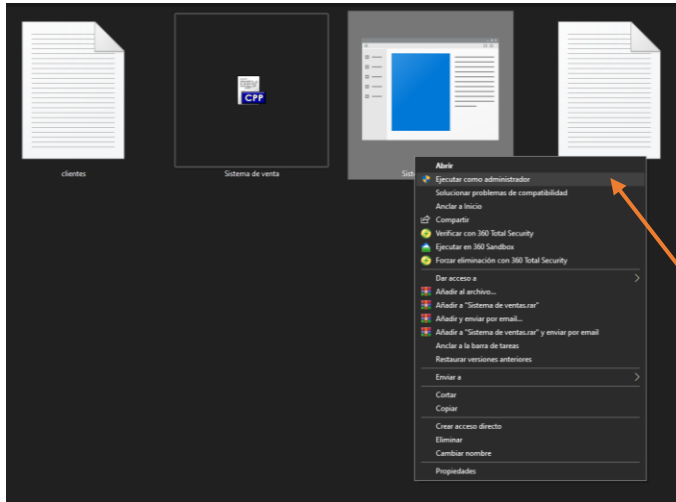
clientes

CPP

Sistema de venta

Sist

Abrir
Ejecutar como administrador
Solucionar problemas de compatibilidad
Anclar a Inicio
Compartir
Verificar con 360 Total Security
Ejecutar en 360 Sandbox
Forzar eliminación con 360 Total Security
Dar acceso a
Añadir al archivo...
Añadir a "Sistema de ventas.rar"
Añadir y enviar por email...
Añadir a "Sistema de ventas.rar" y enviar por email
Anclar a la barra de tareas
Restaurar versiones anteriores
Enviar a
Cortar
Copiar
Crear acceso directo
Eliminar
Cambiar nombre
Propiedades